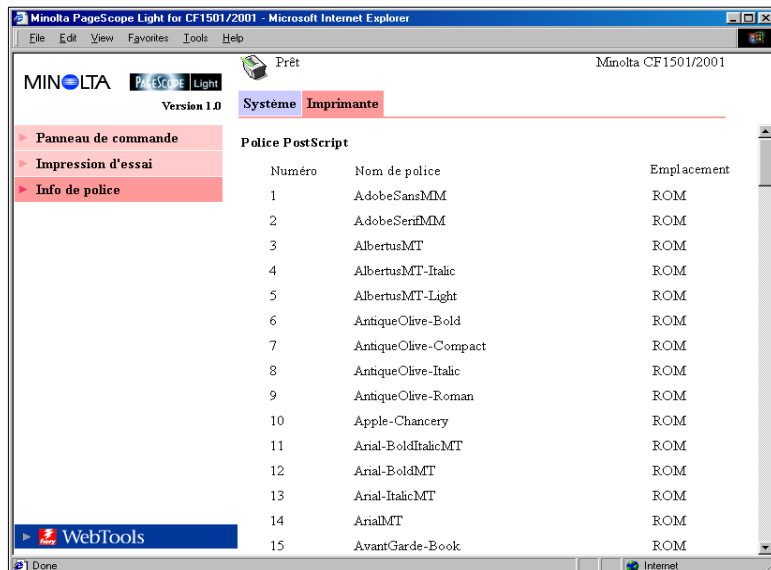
Minolta PageScope Light for CF1501/2001 - Microsoft Internet Explorer

File Edit View Favorites Tools Help

MINOLTA PAGESCOPE Light
Version 1.0

Prêt

Minolta CF1501/2001

Système Imprimante

Panneau de commande
Impression d'essai
Info de police

Police PostScript

| Numéro | Nom de police | Emplacement |
|---|---|---|
| 1 | AdobeSansMM | ROM |
| 2 | AdobeSerifMM | ROM |
| 3 | AlbertusMT | ROM |
| 4 | AlbertusMT-Italic | ROM |
| 5 | AlbertusMT-Light | ROM |
| 6 | AntiqueOlive-Bold | ROM |
| 7 | AntiqueOlive-Compact | ROM |
| 8 | AntiqueOlive-Italic | ROM |
| 9 | AntiqueOlive-Roman | ROM |
| 10 | Apple-Chancery | ROM |
| 11 | Arial-BoldItalicMT | ROM |
| 12 | Arial-BoldMT | ROM |
| 13 | Arial-ItalicMT | ROM |
| 14 | ArialMT | ROM |
| 15 | AvantGarde-Book | ROM |

fiery WebTools

Done
Internet